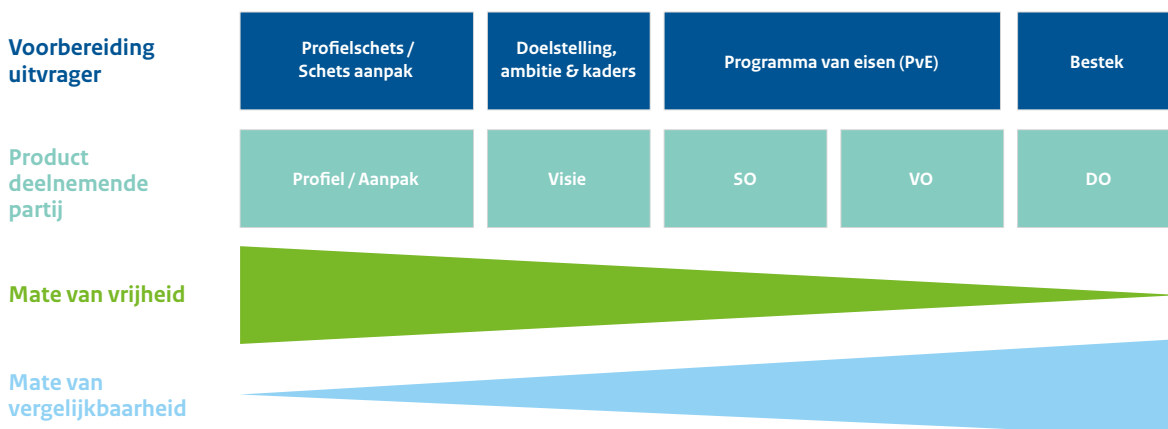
Voorbereiding uitvrager

Profielschets / Schets aanpak

Doelstelling, ambitie & kaders

Programma van eisen (PvE)

Bestek

Product deelnemende partij

Profiel / Aanpak

Visie

SO

VO

DO

Mate van vrijheid

Mate van vergelijkbaarheid